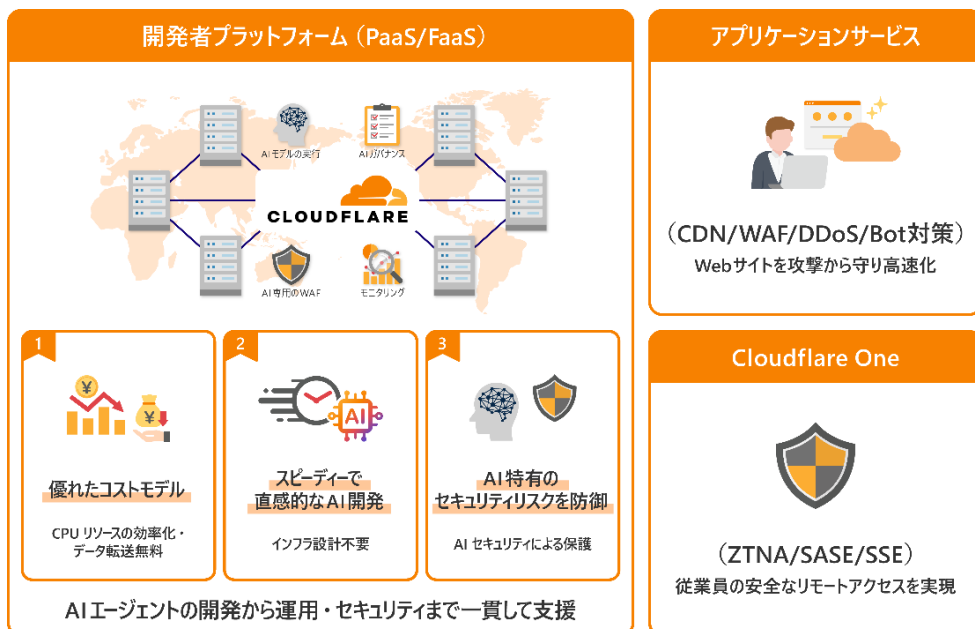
開発者プラットフォーム（PaaS/FaaS）

AIモデルの実行

AIガバナンス

CLOUDFLARE

AI専用のWAF

モニタリング

1

優れたコストモデル

CPU リソースの効率化・データ転送無料

2

AI

スピーディーで直感的なAI開発

インフラ設計不要

3

AI特有のセキュリティリスクを防御

AI セキュリティによる保護

AIエージェントの開発から運用・セキュリティまで一貫して支援

アプリケーションサービス

（CDN/WAF/DDoS/Bot対策）

Webサイトを攻撃から守り高速化

Cloudflare One

（ZTNA/SASE/SSE）

従業員の安全なリモートアクセスを実現